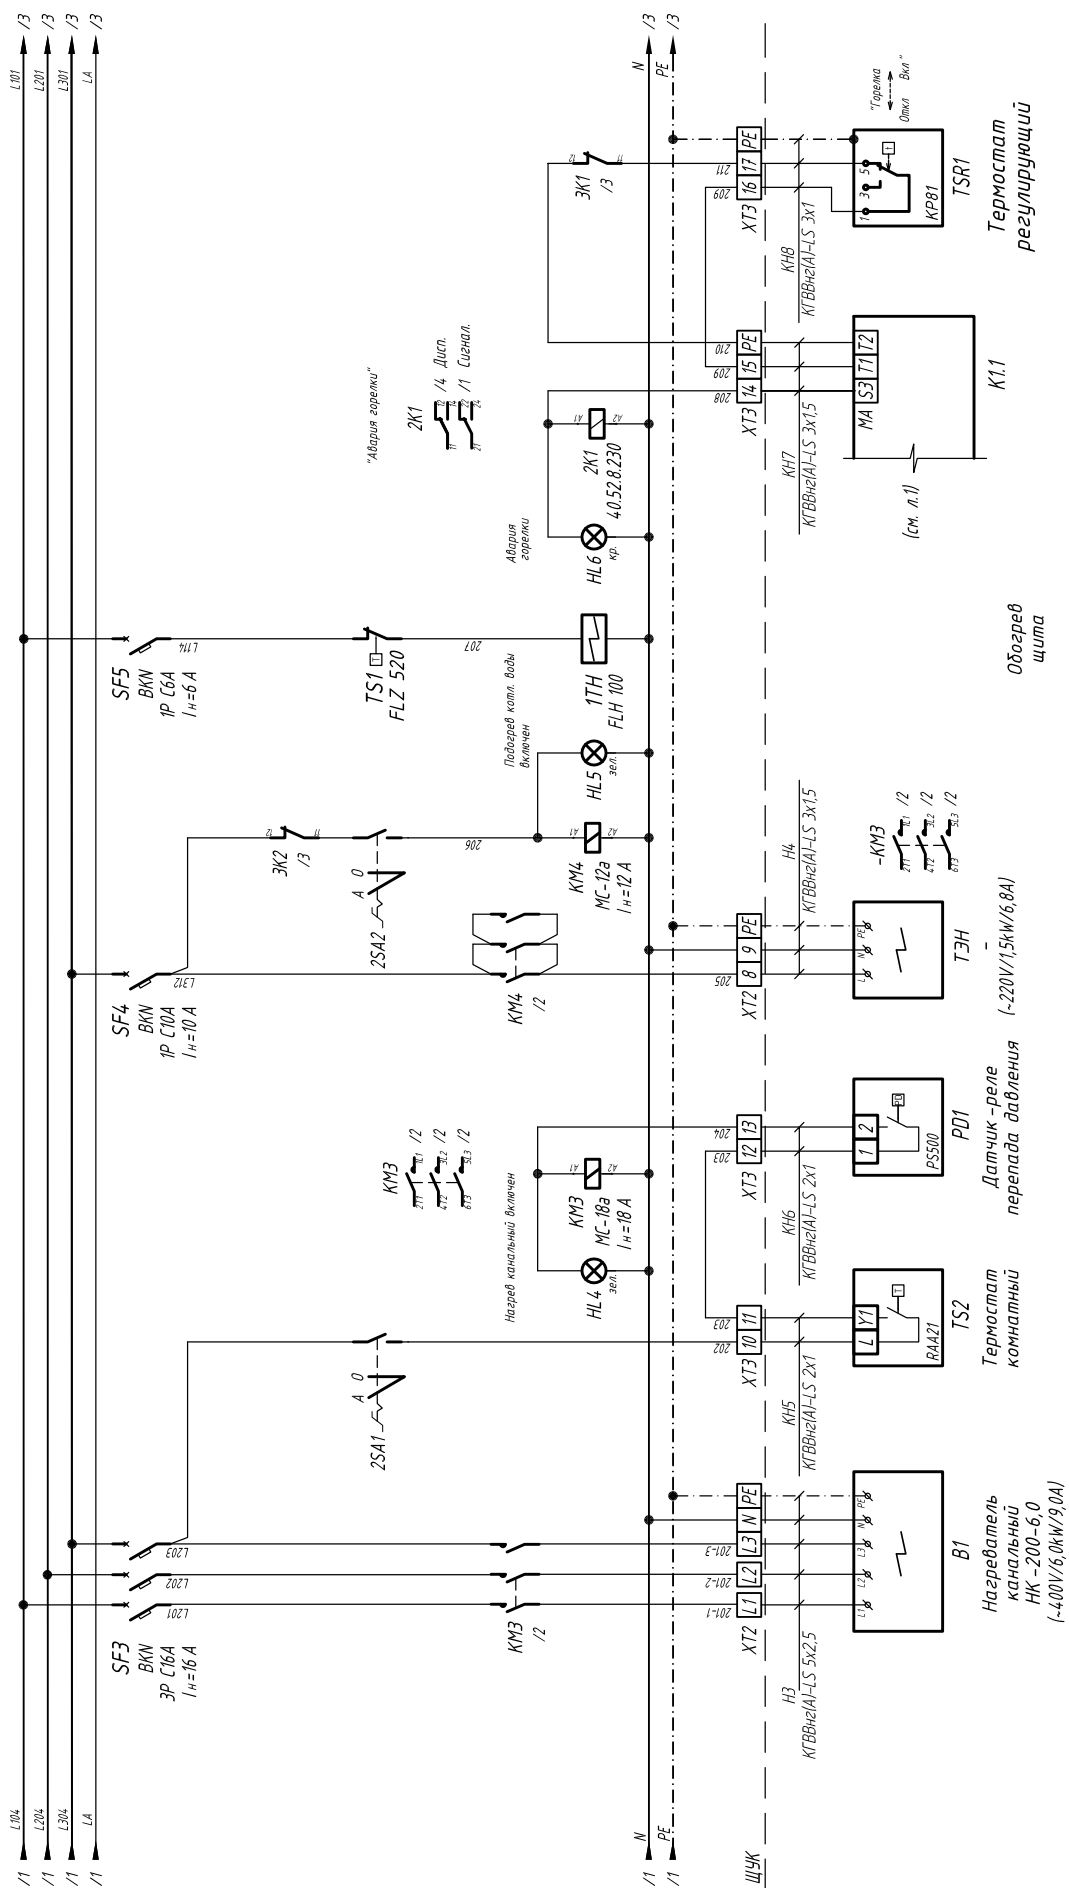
L101 /3
L201 /3
L301 /3
LA /3
N /3
PE /3

L104 /1
L204 /1
L304 /1
LA /1
N /1
PE /1
ЩУК

SF3
BKN
3P C16A
Iн=16 A
L201
L202
L203
KM3
/2
201-1
201-2
201-3
XT2 L1 L2 L3 N PE
H3
КГВВнг(А)-LS 5х2,5
B1
Нагреватель канальный НК-200-6,0 (~400V/6,0kW/9,0A)

2SA1
A 0
202
XT3 10 11
203
KH5
КГВВнг(А)-LS 2х1
L Y1
RAA21
TS2
Термостат комнатный

HL4
зел.
Нагрев канальный включен
KM3
MC-18a
Iн=18 A
A1 A2
KM3
2T1 1L1 /2
4T2 3L2 /2
6T3 5L3 /2
204
XT3 12 13
KH6
КГВВнг(А)-LS 2х1
1 2
PS500
PD1
Датчик-реле перепада давления

SF4
BKN
1P C10A
Iн=10 A
L312
KM4
/2
205
XT2 8 9 PE
H4
КГВВнг(А)-LS 3х1,5
L N PE
ТЭН
-
(~220V/1,5kW/6,8A)
-KM3
2T1 1L1 /2
4T2 3L2 /2
6T3 5L3 /2

2SA2
A 0
3K2
/3
12 11
206
KM4
MC-12a
Iн=12 A
A1 A2
HL5
зел.
Подогрев котл. воды включен

SF5
BKN
1P C6A
Iн=6 A
L114
TS1
FLZ 520
207
1TH
FLH 100
Обогрев щита

HL6
кр.
Авария горелки
2K1
40.52.8.230
A1 A2
"Авария горелки"
2K1
11 12 14 /4 Дисп.
21 22 24 /1 Сигнал.
208
XT3 14 15 PE
209
210
KH7
КГВВнг(А)-LS 3х1,5
MA S3 T1 T2
(см. л.1)
K1.1

3K1
/3
12 11
211
209
XT3 16 17 PE
KH8
КГВВнг(А)-LS 3х1
1 3 5
KP81
TSR1
Термостат регулирующий
"Горелка Откл. Вкл."